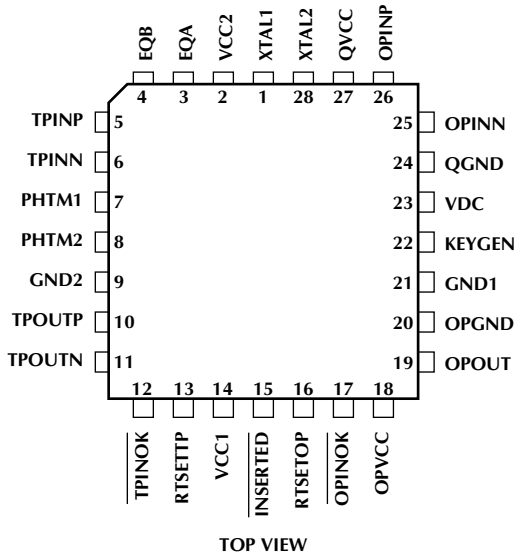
EQB 4
EQA 3
VCC2 2
XTAL1 1
XTAL2 28
QVCC 27
OPINP 26

TPINP 5
TPINN 6
PHTM1 7
PHTM2 8
GND2 9
TPOUTP 10
TPOUTN 11

25 OPINN
24 QGND
23 VDC
22 KEYGEN
21 GND1
20 OPGND
19 OPOUT

12 $\overline{\text{TPINOK}}$
13 RTSETTP
14 VCC1
15 $\overline{\text{INSERTED}}$
16 RTSETOP
17 $\overline{\text{OPINOK}}$
18 OPVCC

TOP VIEW